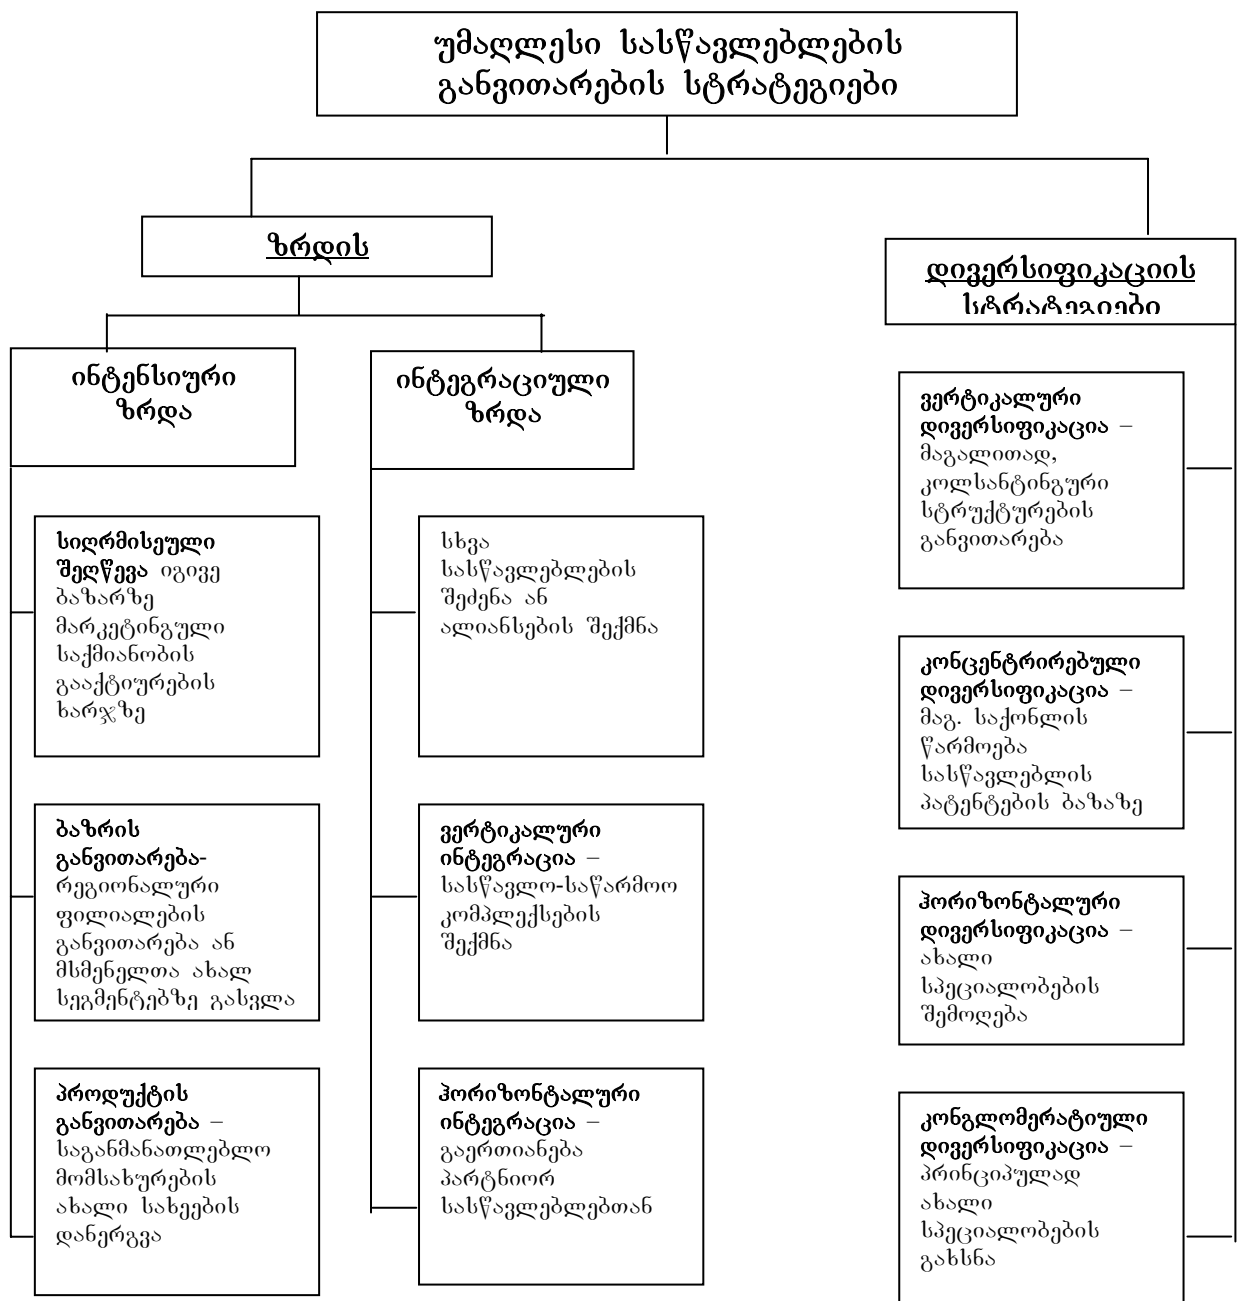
უმაღლესი სასწავლებლების განვითარების სტრატეგიები

ზრდის

დივერსიფიკაციის სტრატეგიები

ინტენსიური ზრდა

ინტეგრაციული ზრდა

სიღრმისეული შეღწევა იგივე ბაზარზე მარკეტინგული საქმიანობის გააქტიურების ხარჯზე

ბაზრის განვითარება- რეგიონალური ფილიალების განვითარება ან მსმენელთა ახალ სეგმენტებზე გასვლა

პროდუქტის განვითარება – საგანმანათლებლო მომსახურების ახალი სახეების დანერგვა

სხვა სასწავლებლების შეძენა ან ალიანსების შექმნა

ვერტიკალური ინტეგრაცია – სასწავლო-საწარმოო კომპლექსების შექმნა

ჰორიზონტალური ინტეგრაცია – გაერთიანება პარტნიორ სასწავლებლებთან

ვერტიკალური დივერსიფიკაცია – მაგალითად, კოლსანტინგური სტრუქტურების განვითარება

კონცენტრირებული დივერსიფიკაცია – მაგ. საქონლის წარმოება სასწავლებლის პატენტების ბაზაზე

ჰორიზონტალური დივერსიფიკაცია – ახალი სპეციალობების შემოღება

კონგლომერატიული დივერსიფიკაცია – პრინციპულად ახალი სპეციალობების გახსნა